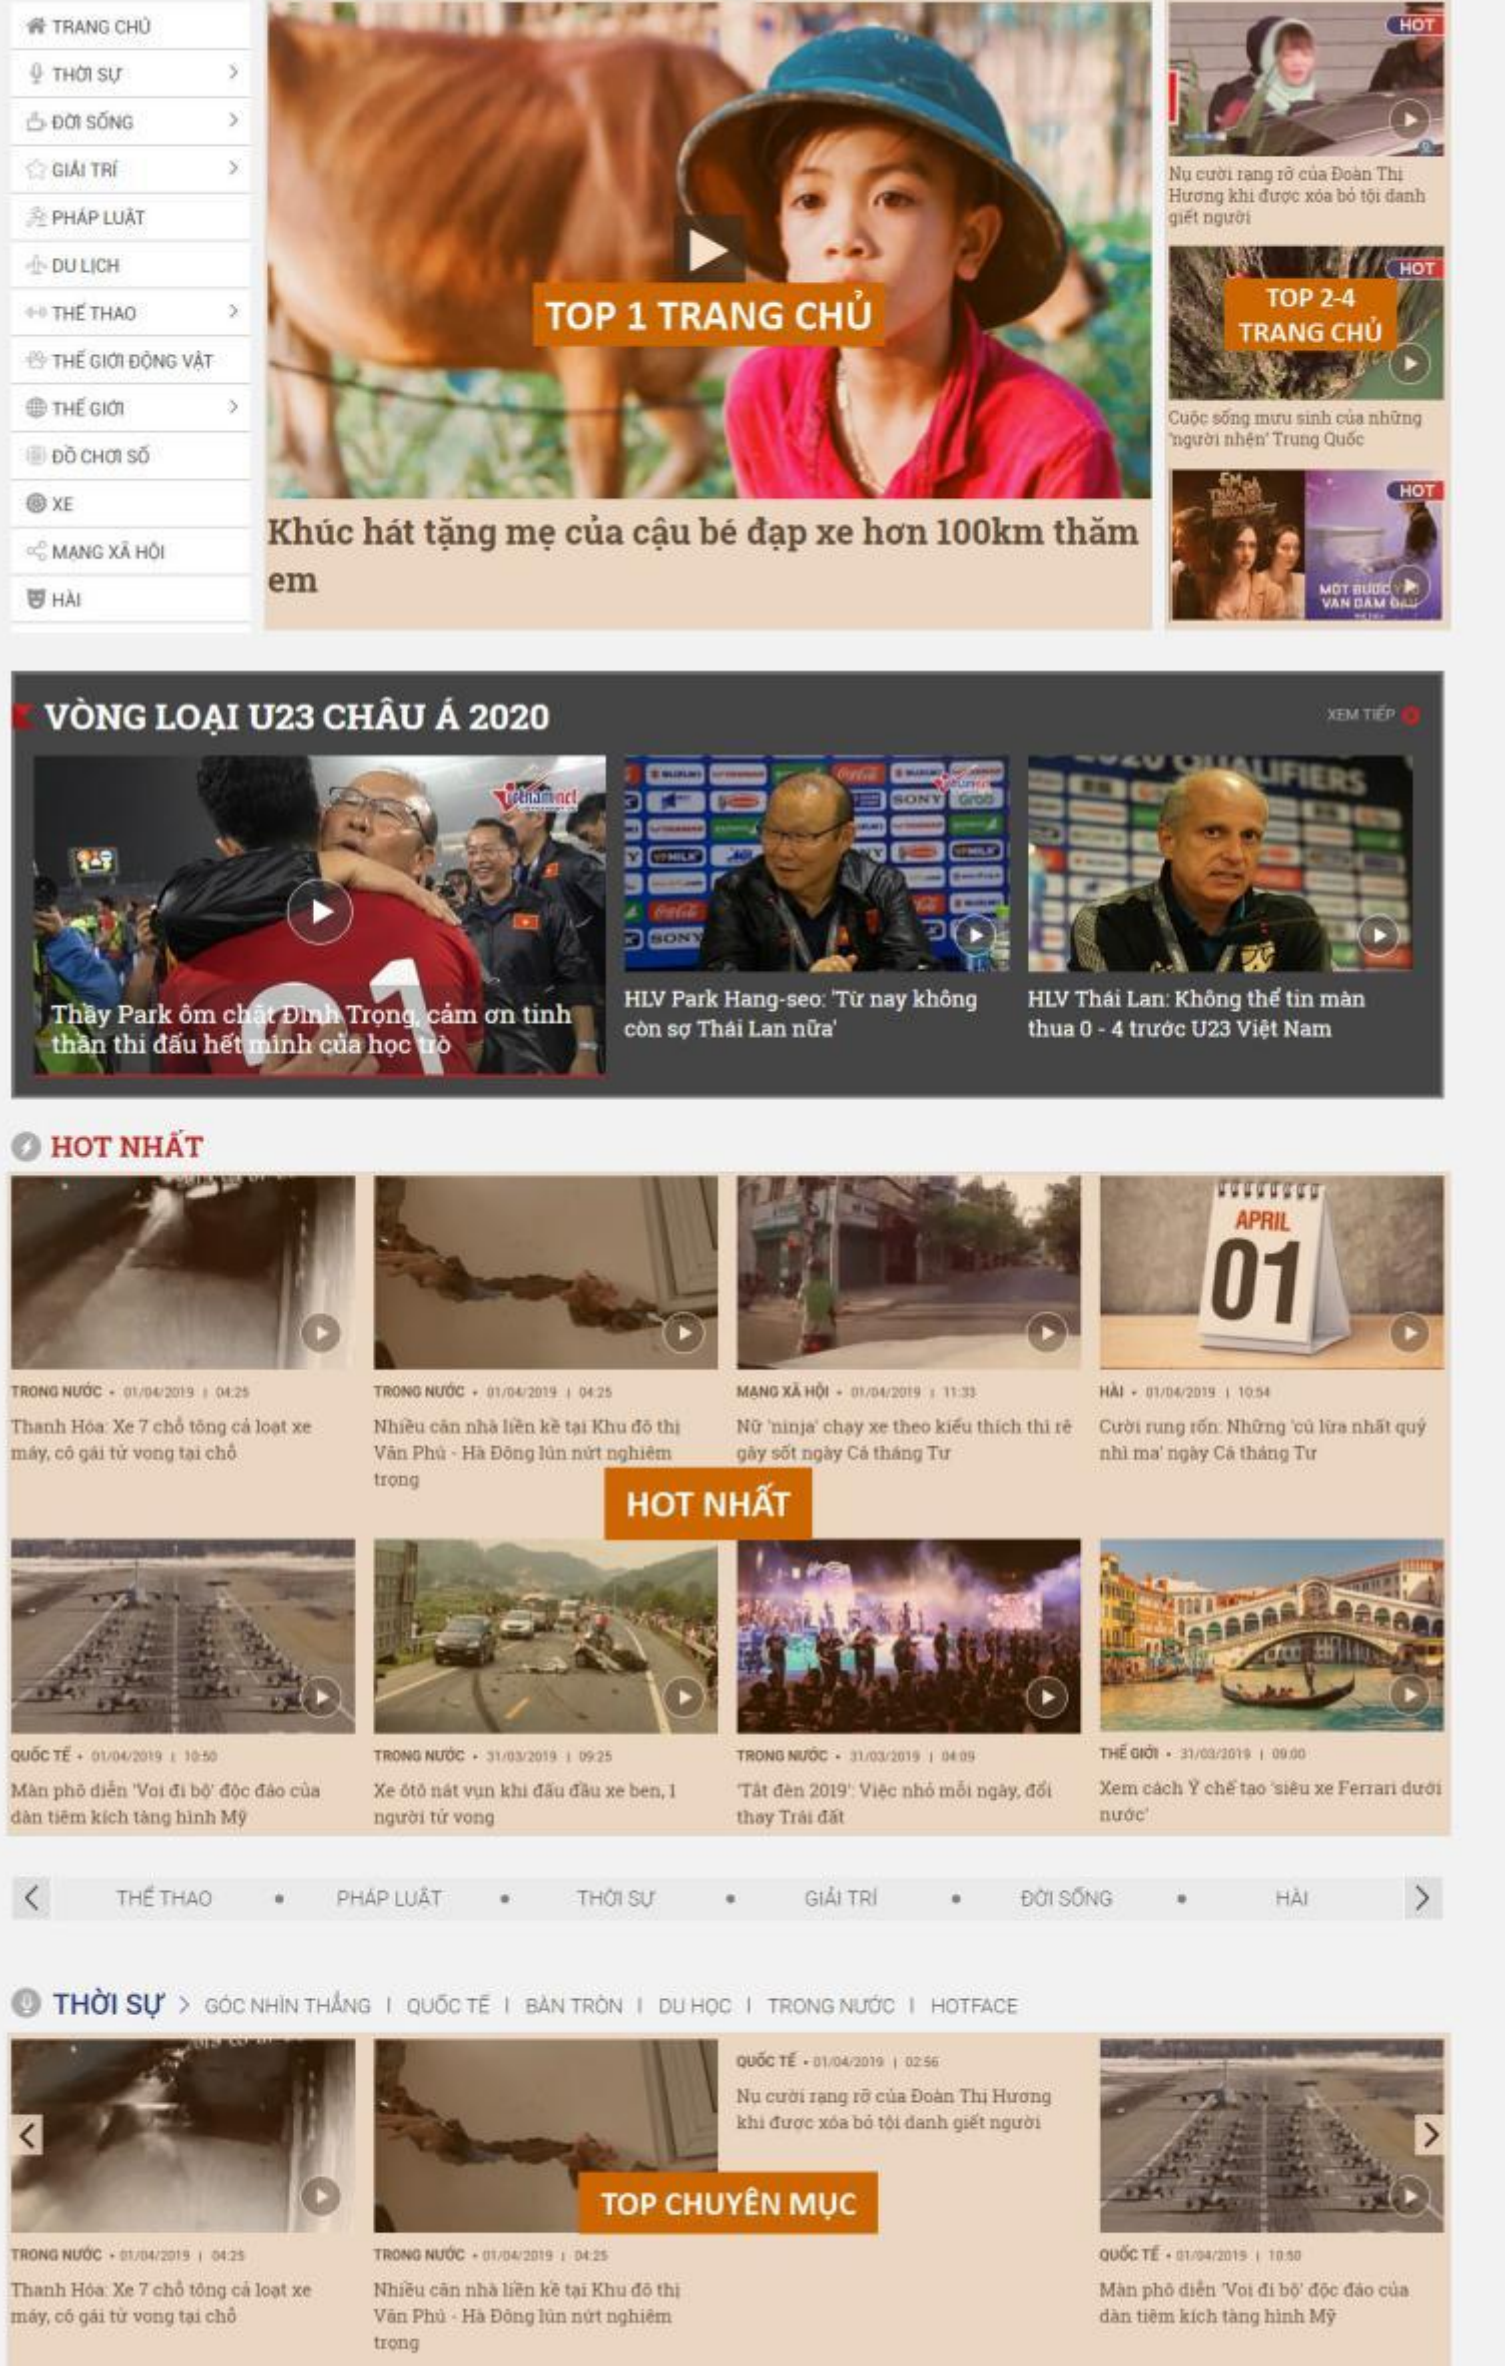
TRANG CHỦ
THỜI SỰ
ĐỜI SỐNG
GIẢI TRÍ
PHÁP LUẬT
DU LỊCH
THỂ THAO
THẾ GIỚI ĐỘNG VẬT
THẾ GIỚI
ĐỒ CHƠI SỐ
XE
MẠNG XÃ HỘI
HÀI

TOP 1 TRANG CHỦ

Khúc hát tặng mẹ của cậu bé đạp xe hơn 100km thăm em

HOT
Nụ cười rạng rỡ của Đoàn Thị Hương khi được xóa bỏ tội danh giết người

HOT
TOP 2-4 TRANG CHỦ
Cuộc sống mưu sinh của những 'người nhện' Trung Quốc

HOT

VÒNG LOẠI U23 CHÂU Á 2020
XEM TIẾP

Thầy Park ôm chặt Đình Trọng, cảm ơn tinh thần thi đấu hết mình của học trò

HLV Park Hang-seo: 'Từ nay không còn sợ Thái Lan nữa'

HLV Thái Lan: Không thể tin màn thua 0 - 4 trước U23 Việt Nam

HOT NHẤT

TRONG NƯỚC • 01/04/2019 | 04:25
Thanh Hóa: Xe 7 chỗ tông cả loạt xe máy, cô gái tử vong tại chỗ

TRONG NƯỚC • 01/04/2019 | 04:25
Nhiều căn nhà liền kề tại Khu đô thị Văn Phú - Hà Đông lún nứt nghiêm trọng

MẠNG XÃ HỘI • 01/04/2019 | 11:33
Nữ 'ninja' chạy xe theo kiểu thích thì rẽ gây sốt ngày Cá tháng Tư

HÀI • 01/04/2019 | 10:54
Cười rung rốn: Những 'cú lừa nhất quả nhì ma' ngày Cá tháng Tư

HOT NHẤT

QUỐC TẾ • 01/04/2019 | 10:50
Màn phô diễn 'Voi đi bộ' độc đáo của dàn tiêm kích tàng hình Mỹ

TRONG NƯỚC • 31/03/2019 | 09:25
Xe ôtô nát vụn khi đấu đầu xe ben, 1 người tử vong

TRONG NƯỚC • 31/03/2019 | 04:09
'Tắt đèn 2019': Việc nhỏ mỗi ngày, đổi thay Trái đất

THẾ GIỚI • 31/03/2019 | 09:00
Xem cách Ý chế tạo 'siêu xe Ferrari dưới nước'

THỂ THAO • PHÁP LUẬT • THỜI SỰ • GIẢI TRÍ • ĐỜI SỐNG • HÀI

THỜI SỰ > GÓC NHÌN THẲNG | QUỐC TẾ | BÀN TRÒN | DU HỌC | TRONG NƯỚC | HOTFACE

QUỐC TẾ • 01/04/2019 | 02:56
Nụ cười rạng rỡ của Đoàn Thị Hương khi được xóa bỏ tội danh giết người

TOP CHUYÊN MỤC

TRONG NƯỚC • 01/04/2019 | 04:25
Thanh Hóa: Xe 7 chỗ tông cả loạt xe máy, cô gái tử vong tại chỗ

TRONG NƯỚC • 01/04/2019 | 04:25
Nhiều căn nhà liền kề tại Khu đô thị Văn Phú - Hà Đông lún nứt nghiêm trọng

QUỐC TẾ • 01/04/2019 | 10:50
Màn phô diễn 'Voi đi bộ' độc đáo của dàn tiêm kích tàng hình Mỹ